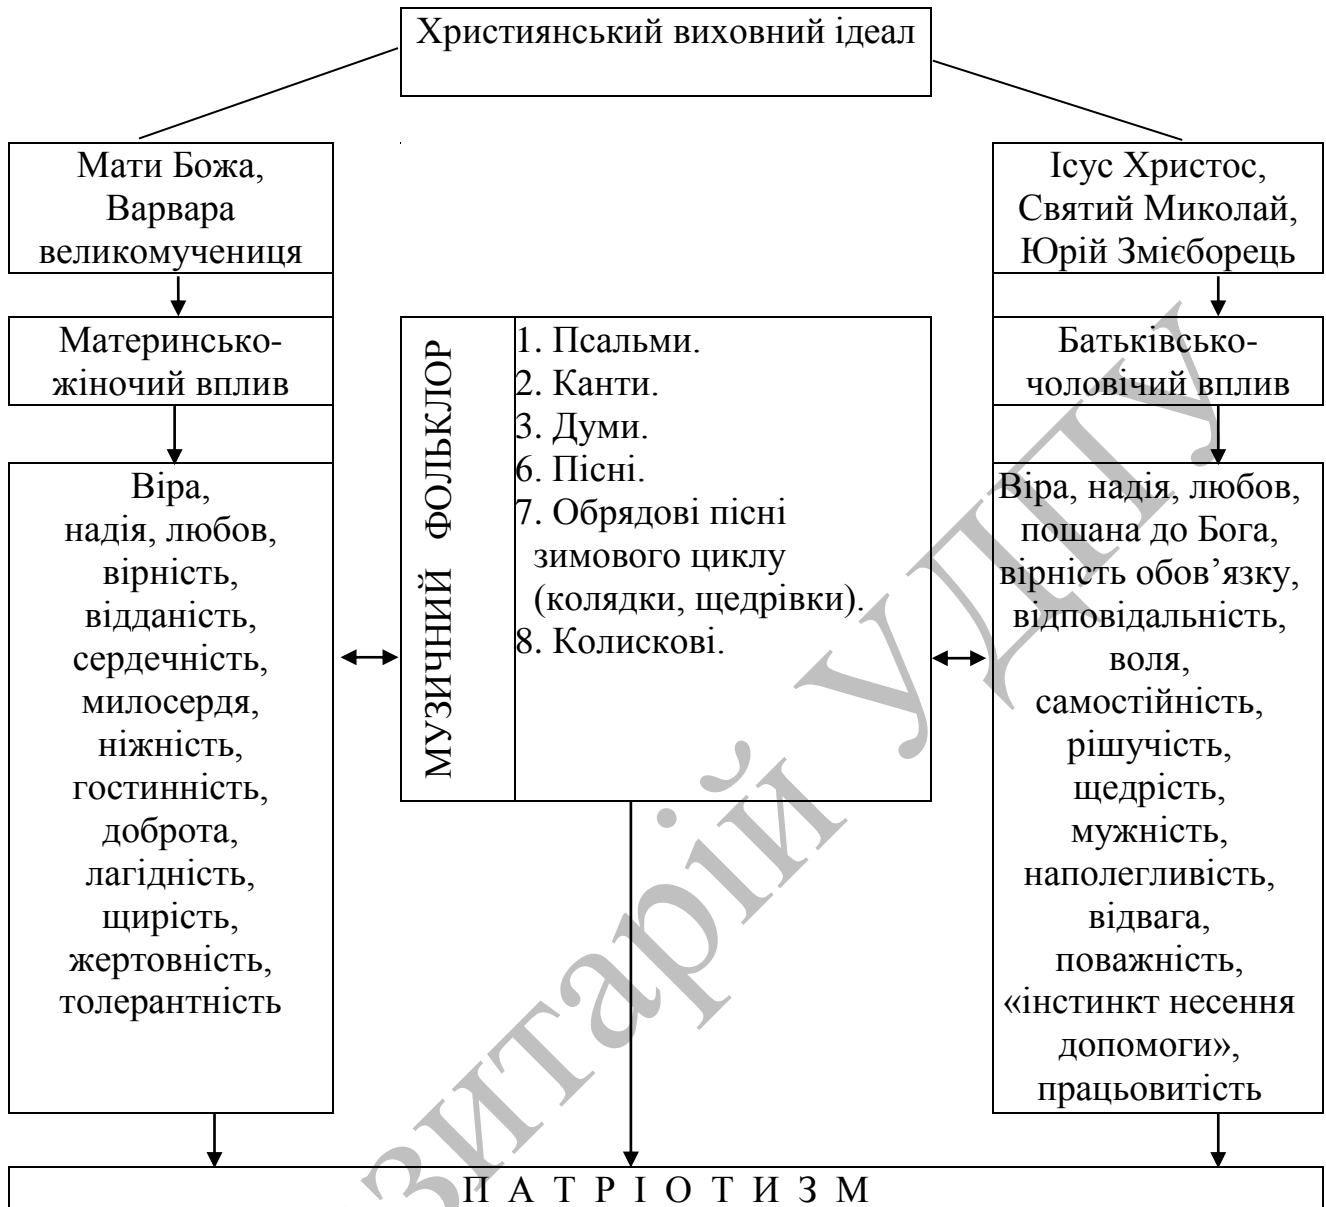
Християнський виховний ідеал

Мати Божа, Варвара великомучениця

Материнсько-жіночий вплив

Віра, надія, любов, вірність, відданість, сердечність, милосердя, ніжність, гостинність, доброта, лагідність, щирість, жертовність, толерантність

МУЗИЧНИЙ ФОЛЬКЛОР

1. Псальми.
2. Канти.
3. Думи.
6. Пісні.
7. Обрядові пісні зимового циклу (колядки, щедрівки).
8. Колискові.

Ісус Христос, Святий Миколай, Юрій Змієборець

Батьківсько-чоловічий вплив

Віра, надія, любов, пошана до Бога, вірність обов'язку, відповідальність, воля, самостійність, рішучість, щедрість, мужність, наполегливість, відвага, поважність, «інстинкт несення допомоги», працьовитість

П А Т Р І О Т И З М

Зитарій УДПУ